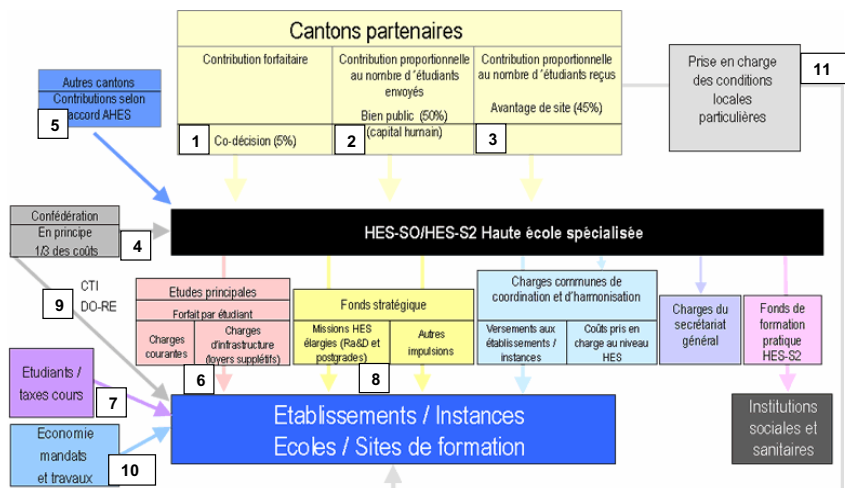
Cantons partenaires

Contribution forfaitaire

Contribution proportionnelle au nombre d´étudiants envoyés

Bien public (50%) (capital humain)

Contribution proportionnelle au nombre d´étudiants reçus

Avantage de site (45%)

1 Co-décision (5%)

2

3

Prise en charge des conditions locales particulières

11

Autres cantons

Contributions selon accord AHES

5

Confédération

En principe 1/3 des coûts

4

HES-SO/HES-S2 Haute école spécialisée

CTI

DO-RE

9

Etudes principales

Forfait par étudiant

Charges courantes

Charges d'infrastructure (loyers supplétifs)

6

Fonds stratégique

Missions HES élargies (Ra&D et postgrades)

Autres impulsions

8

Charges communes de coordination et d'harmonisation

Versements aux établissements / instances

Coûts pris en charge au niveau HES

Charges du secrétariat général

Fonds de formation pratique HES-S2

Etudiants / taxes cours

7

Economie mandats et travaux

10

Etablissements / Instances

Ecoles / Sites de formation

Institutions sociales et sanitaires